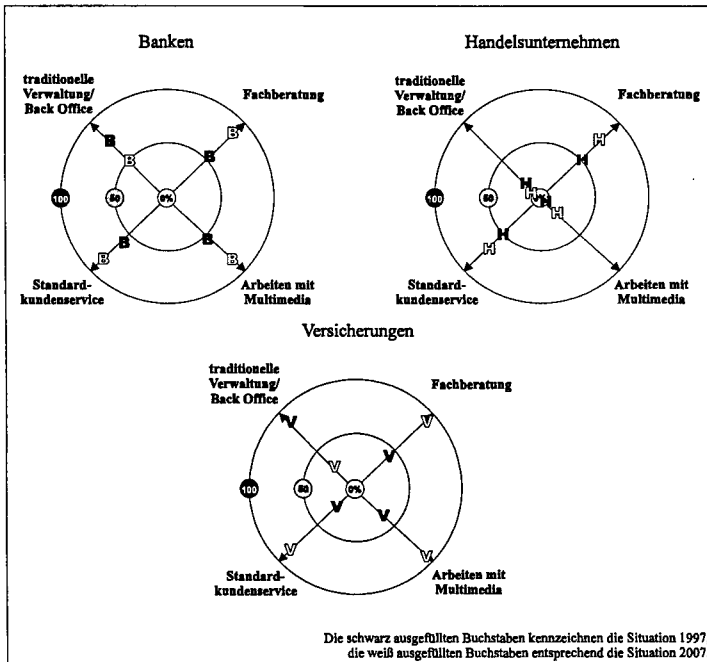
Banken

traditionelle Verwaltung/ Back Office

Fachberatung

B B B B B B B B

100

50

0%

Standardkundenservice

Arbeiten mit Multimedia

Handelsunternehmen

traditionelle Verwaltung/ Back Office

Fachberatung

H H H H H H H H

100

50

0%

Standardkundenservice

Arbeiten mit Multimedia

Versicherungen

traditionelle Verwaltung/ Back Office

Fachberatung

V V V V V V V V

100

50

0%

Standardkundenservice

Arbeiten mit Multimedia

Die schwarz ausgefüllten Buchstaben kennzeichnen die Situation 1997 die weiß ausgefüllten Buchstaben entsprechend die Situation 2007